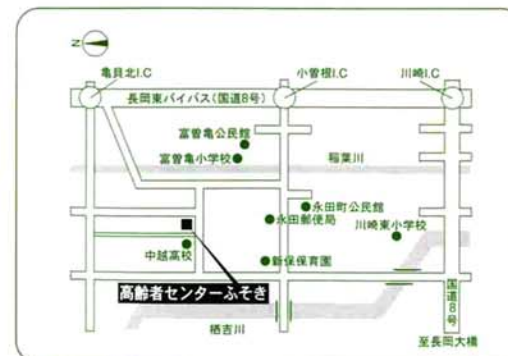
N

亀貝北I.C

小曽根I.C

川崎I.C

長岡東バイパス（国道8号）

富曽亀公民館

富曽亀小学校

稲葉川

永田町公民館

永田郵便局

川崎東小学校

中越高校

新保保育園

高齢者センターふそき

国道8号

栖吉川

至長岡大橋